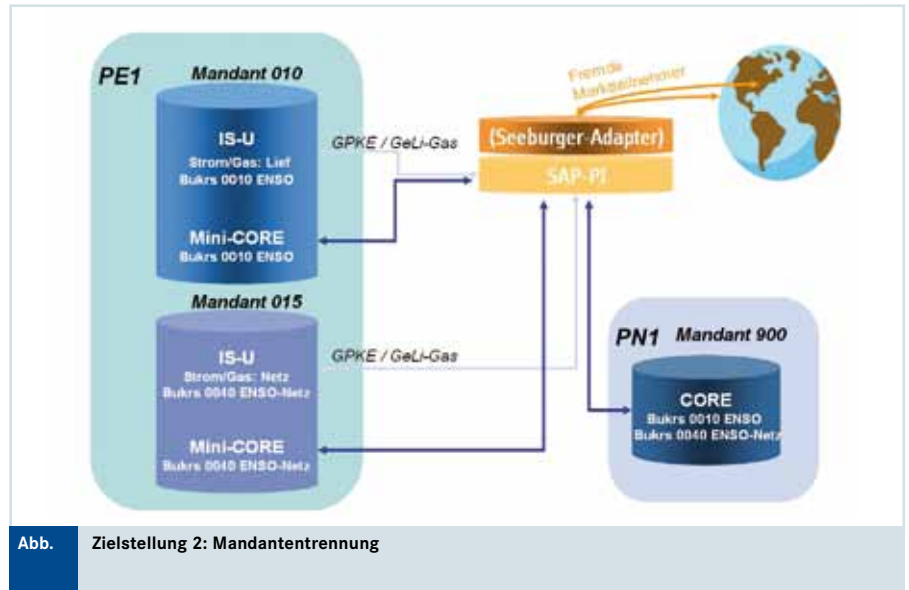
PE1
Mandant 010

IS-U
Strom/Gas: Lief
Bukrs 0010 ENSO

Mini-CORE
Bukrs 0010 ENSO

Mandant 015

IS-U
Strom/Gas: Netz
Bukrs 0040 ENSO-Netz

Mini-CORE
Bukrs 0040 ENSO-Netz

GPKE / GeLi-Gas

GPKE / GeLi-Gas

Fremde Marktteilnehmer

(Seeburger-Adapter)
SAP-PI

PN1
Mandant 900

CORE
Bukrs 0010 ENSO
Bukrs 0040 ENSO-Netz

Abb.
Zielstellung 2: Mandantentrennung